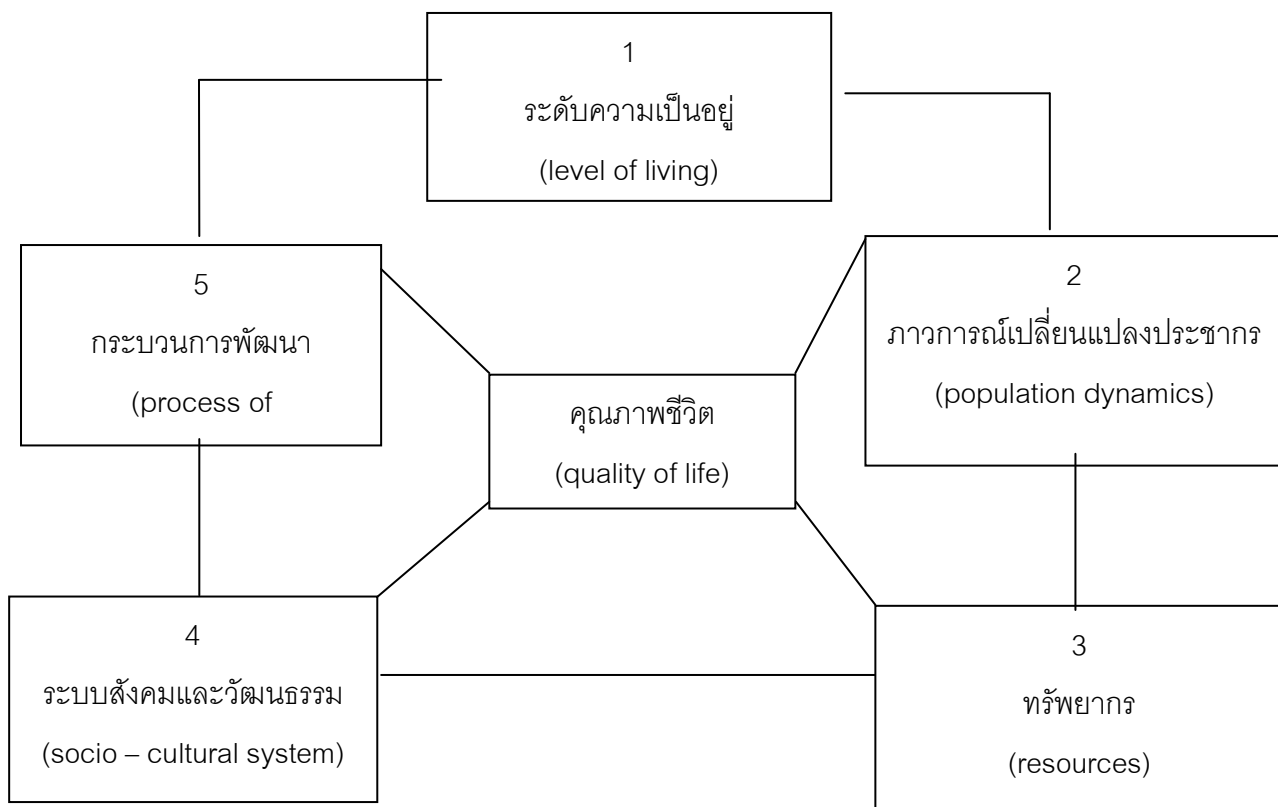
1
ระดับความเป็นอยู่
(level of living)

5
กระบวนการพัฒนา
(process of

2
ภาวการณ์เปลี่ยนแปลงประชากร
(population dynamics)

คุณภาพชีวิต
(quality of life)

4
ระบบสังคมและวัฒนธรรม
(socio – cultural system)

3
ทรัพยากร
(resources)